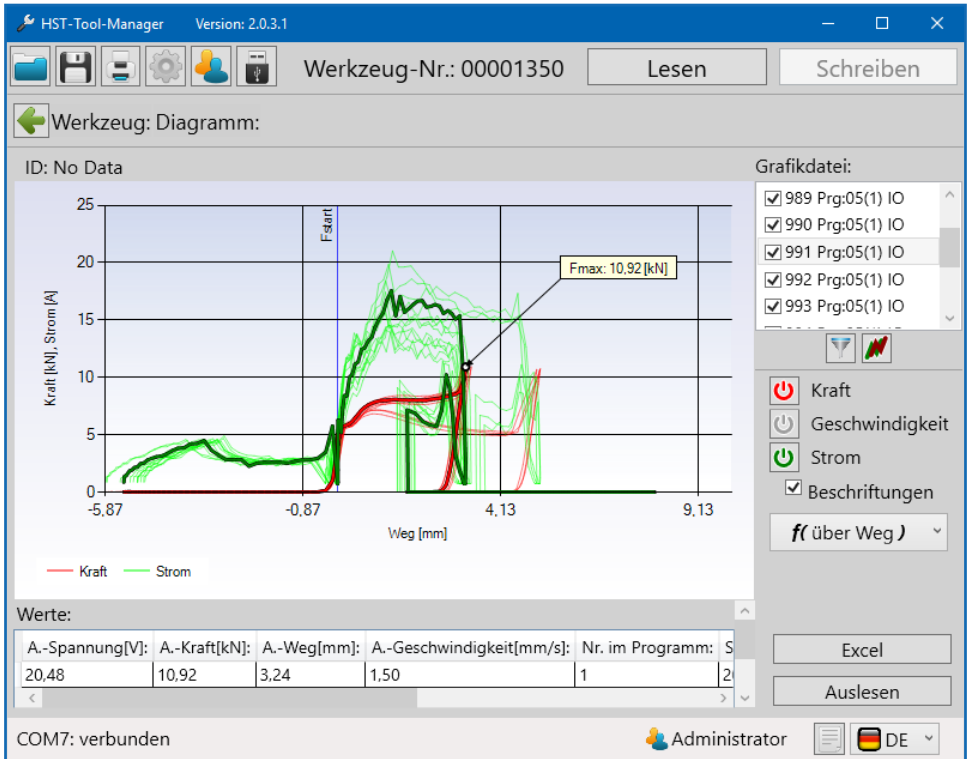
HST-Tool-Manager Version: 2.0.3.1

Werkzeug-Nr.: 00001350

Lesen

Schreiben

Werkzeug: Diagramm:

ID: No Data

Grafikdatei:

989 Prg:05(1) IO
990 Prg:05(1) IO
991 Prg:05(1) IO
992 Prg:05(1) IO
993 Prg:05(1) IO

Kraft
Geschwindigkeit
Strom
Beschriftungen

f( über Weg )

Fstart

Fmax: 10,92 [kN]

Kraft [kN], Strom [A]

25
20
15
10
5
0

-5,87
-0,87
4,13
9,13

Weg [mm]

Kraft
Strom

Werte:

| A.-Spannung[V]: | A.-Kraft[kN]: | A.-Weg[mm]: | A.-Geschwindigkeit[mm/s]: | Nr. im Programm: | S |
|---|---|---|---|---|---|
| 20,48 | 10,92 | 3,24 | 1,50 | 1 | 2 |

Excel

Auslesen

COM7: verbunden

Administrator

DE